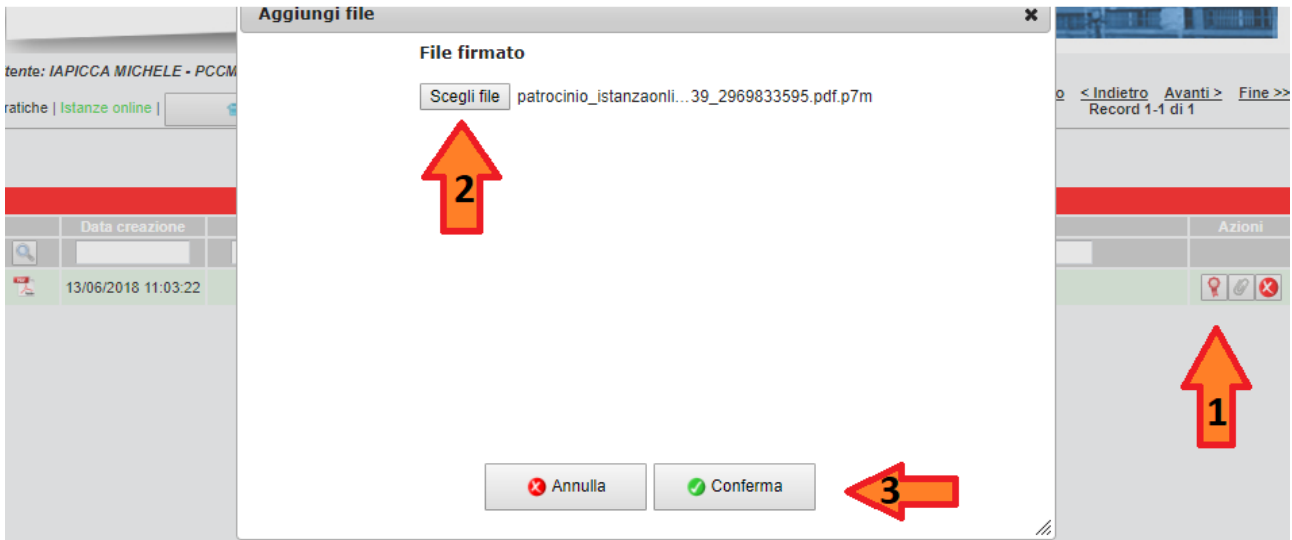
tente: IAPICCA MICHELE - PCCM

ratiche | Istanze online |

Aggiungi file ×

File firmato

Scegli file patrocinio_istanzaonli…39_2969833595.pdf.p7m

2

o < Indietro Avanti > Fine >>
Record 1-1 di 1

Data creazione

Azioni

13/06/2018 11:03:22

1

Annulla

Conferma

3